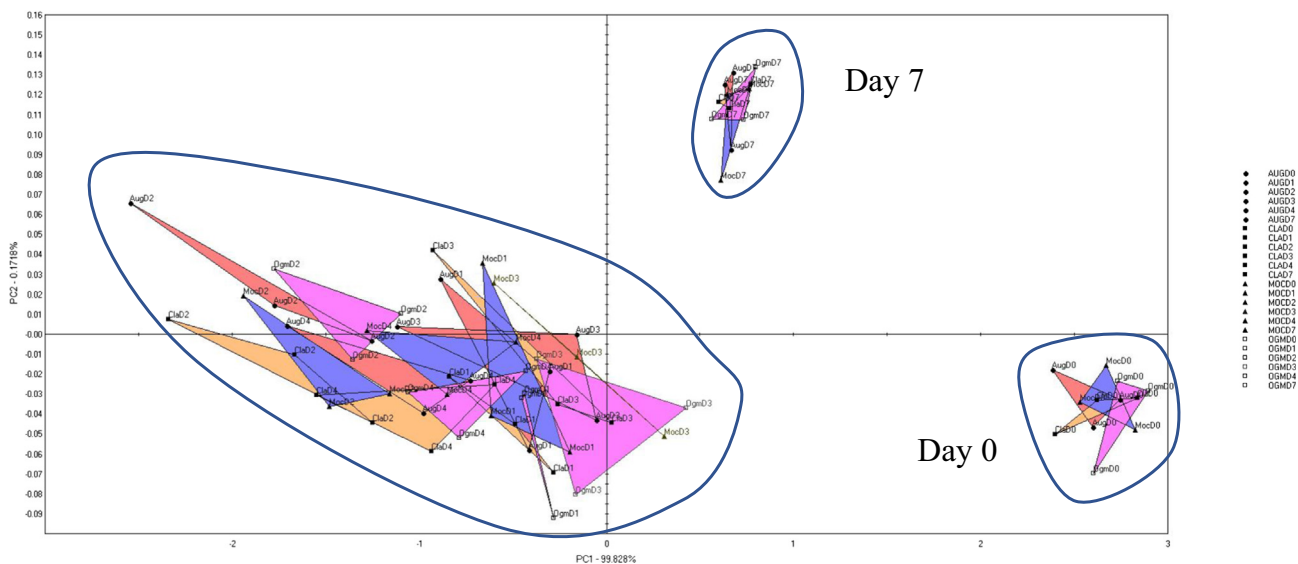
Day 7

Day 0

PC2 - 0.1718%

PC1 - 99.828%

0.16
0.15
0.14
0.13
0.12
0.11
0.10
0.09
0.08
0.07
0.06
0.05
0.04
0.03
0.02
0.01
0.00
-0.01
-0.02
-0.03
-0.04
-0.05
-0.06
-0.07
-0.08
-0.09

-2
-1
0
1
2
3

AugD2
DgmD2
ClaD2
MocD2
AugD2
AugD4
ClaD3
MocD1
AugD1
MocD3
DgmD2
AugD3
MocD4
DgmD3
MocD3
ClaD1
DgmD3
MocD3
ClaD1
DgmD3
DgmD1
MocD1
AugD1
ClaD4
DgmD4
AugD4
ClaD2
MocD7
AugD7
DgmD7
AugD0
MocD0
DgmD0
ClaD0
AugD0
MocD0
DgmD0

AUGD0
AUGD1
AUGD2
AUGD3
AUGD4
AUGD7
CLAD0
CLAD1
CLAD2
CLAD3
CLAD4
CLAD7
MOCD0
MOCD1
MOCD2
MOCD3
MOCD4
MOCD7
OGMD0
OGMD1
OGMD2
OGMD3
OGMD4
OGMD7